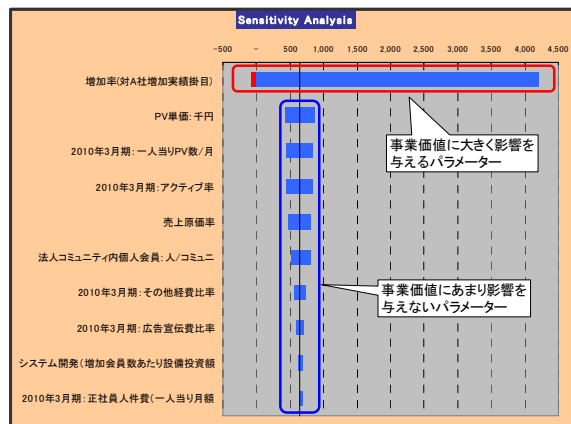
Sensitivity Analysis

-500 - 500 1,000 1,500 2,000 2,500 3,000 3,500 4,000 4,500

増加率(対A社増加実績掛目)

PV単価: 千円

2010年3月期: 一人当りPV数/月

2010年3月期: アクティブ率

売上原価率

法人コミュニティ内個人会員: 人/コミュニ

2010年3月期: その他経費比率

2010年3月期: 広告宣伝費比率

システム開発(増加会員数あたり設備投資額

2010年3月期: 正社員人件費(一人当り月額

事業価値に大きく影響を与えるパラメーター

事業価値にあまり影響を与えないパラメーター